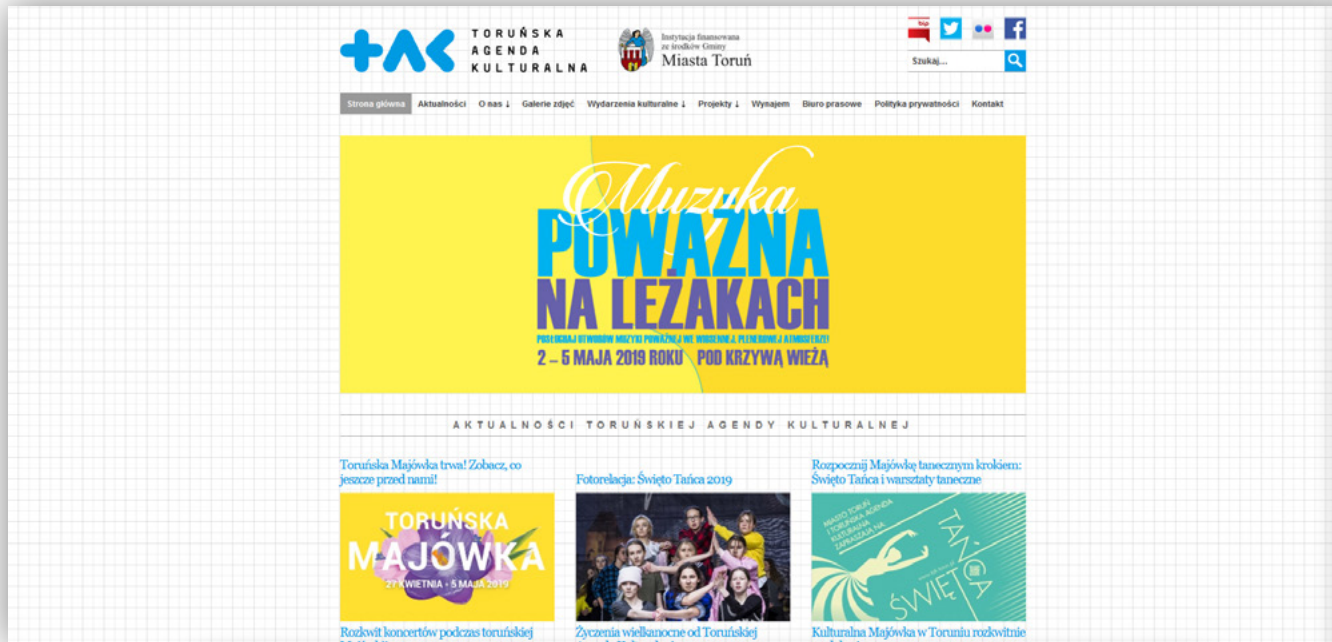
TORUŃSKA AGENDA KULTURALNA

Instytucja finansowana ze środków Gminy Miasta Toruń

Szukaj...

Strona główna | Aktualności | O nas ↓ | Galerie zdjęć | Wydarzenia kulturalne ↓ | Projekty ↓ | Wynajem | Biuro prasowe | Polityka prywatności | Kontakt

Muzyka POWAŻNA NA LEŻAKACH

POSŁUCHAJ UTWORÓW MUZYKI POWAŻNEJ WE WIOSENNEJ, PLENEROWEJ ATMOSFERZE!

2 – 5 MAJA 2019 ROKU POD KRZYWĄ WIEŻĄ

AKTUALNOŚCI TORUŃSKIEJ AGENDY KULTURALNEJ

Toruńska Majówka trwa! Zobacz, co jeszcze przed nami!

TORUŃSKA MAJÓWKA 27 KWIETNIA - 5 MAJA 2019

Fotorelacja: Święto Tańca 2019

Rozpocznij Majówkę tanecznym krokiem: Święto Tańca i warsztaty taneczne

MIASTO TORUŃ TORUŃSKA AGENDA KULTURALNA ZAPRASZAJĄ NA TAŃCA ŚWIĘTO

Rozkwit koncertów podczas toruńskiej

Życzenia wielkanocne od Toruńskiej

Kulturalna Majówka w Toruniu rozkwitnie